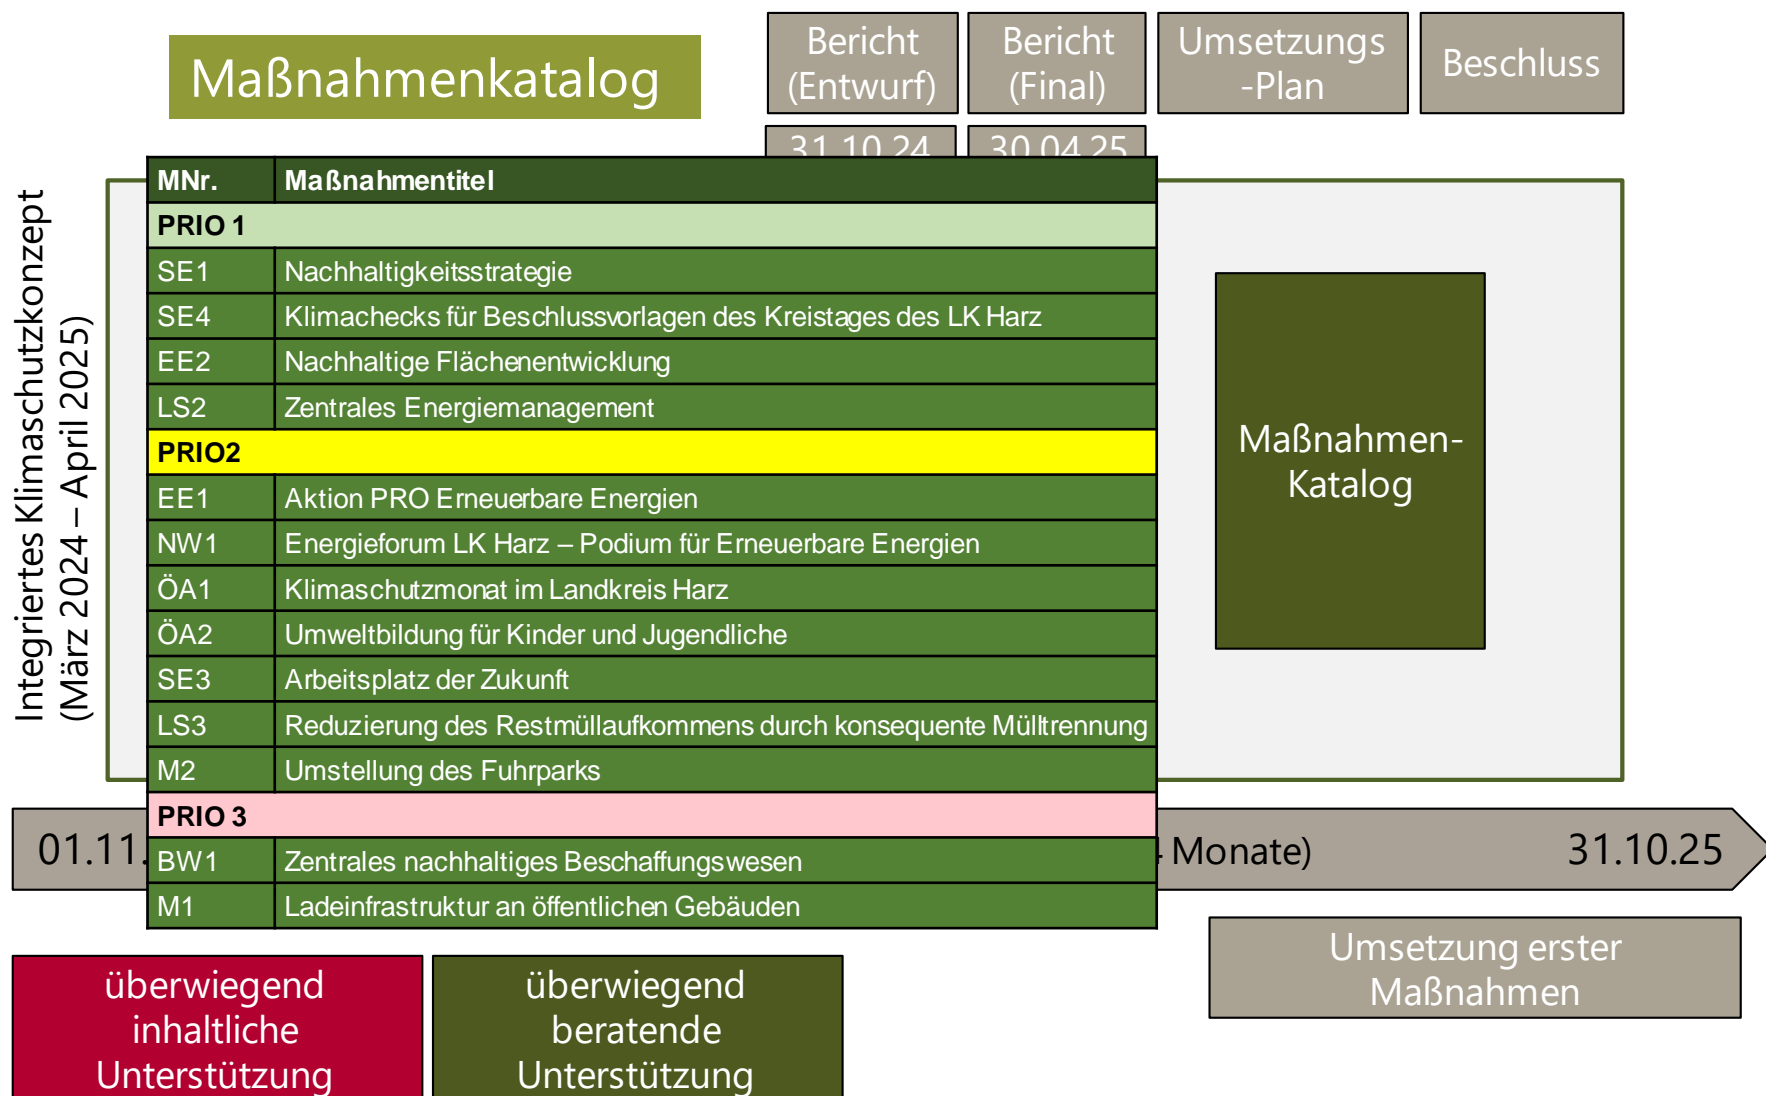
Maßnahmenkatalog

Bericht (Entwurf)

Bericht (Final)

Umsetzungs -Plan

Beschluss

31.10.24

30.04.25

Integriertes Klimaschutzkonzept (März 2024 – April 2025)

| MNr. | Maßnahmentitel |
|---|---|
| PRIO 1 | |
| SE1 | Nachhaltigkeitsstrategie |
| SE4 | Klimachecks für Beschlussvorlagen des Kreistages des LK Harz |
| EE2 | Nachhaltige Flächenentwicklung |
| LS2 | Zentrales Energiemanagement |
| PRIO2 | |
| EE1 | Aktion PRO Erneuerbare Energien |
| NW1 | Energieforum LK Harz – Podium für Erneuerbare Energien |
| ÖA1 | Klimaschutzmonat im Landkreis Harz |
| ÖA2 | Umweltbildung für Kinder und Jugendliche |
| SE3 | Arbeitsplatz der Zukunft |
| LS3 | Reduzierung des Restmüllaufkommens durch konsequente Mülltrennung |
| M2 | Umstellung des Fuhrparks |
| PRIO 3 | |
| BW1 | Zentrales nachhaltiges Beschaffungswesen |
| M1 | Ladeinfrastruktur an öffentlichen Gebäuden |

Maßnahmen-Katalog

01.11.

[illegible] Monate)

31.10.25

Umsetzung erster Maßnahmen

überwiegend inhaltliche Unterstützung

überwiegend beratende Unterstützung